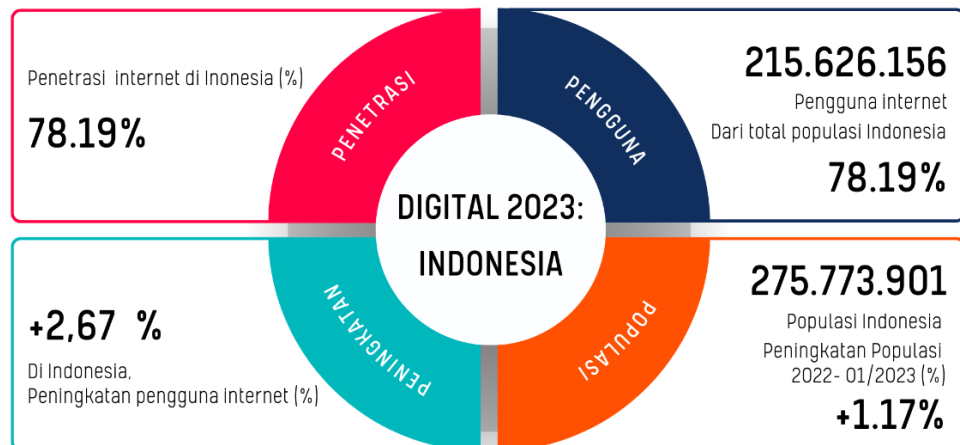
Penetrasi internet di Inonesia (%)

78.19%

PENETRASI

PENGGUNA

215.626.156

Pengguna internet
Dari total populasi Indonesia

78.19%

DIGITAL 2023:
INDONESIA

PENINGKATAN

POPULASI

+2,67 %

Di Indonesia,
Peningkatan pengguna internet (%)

275.773.901

Populasi Indonesia
Peningkatan Populasi
2022- 01/2023 (%)

+1.17%